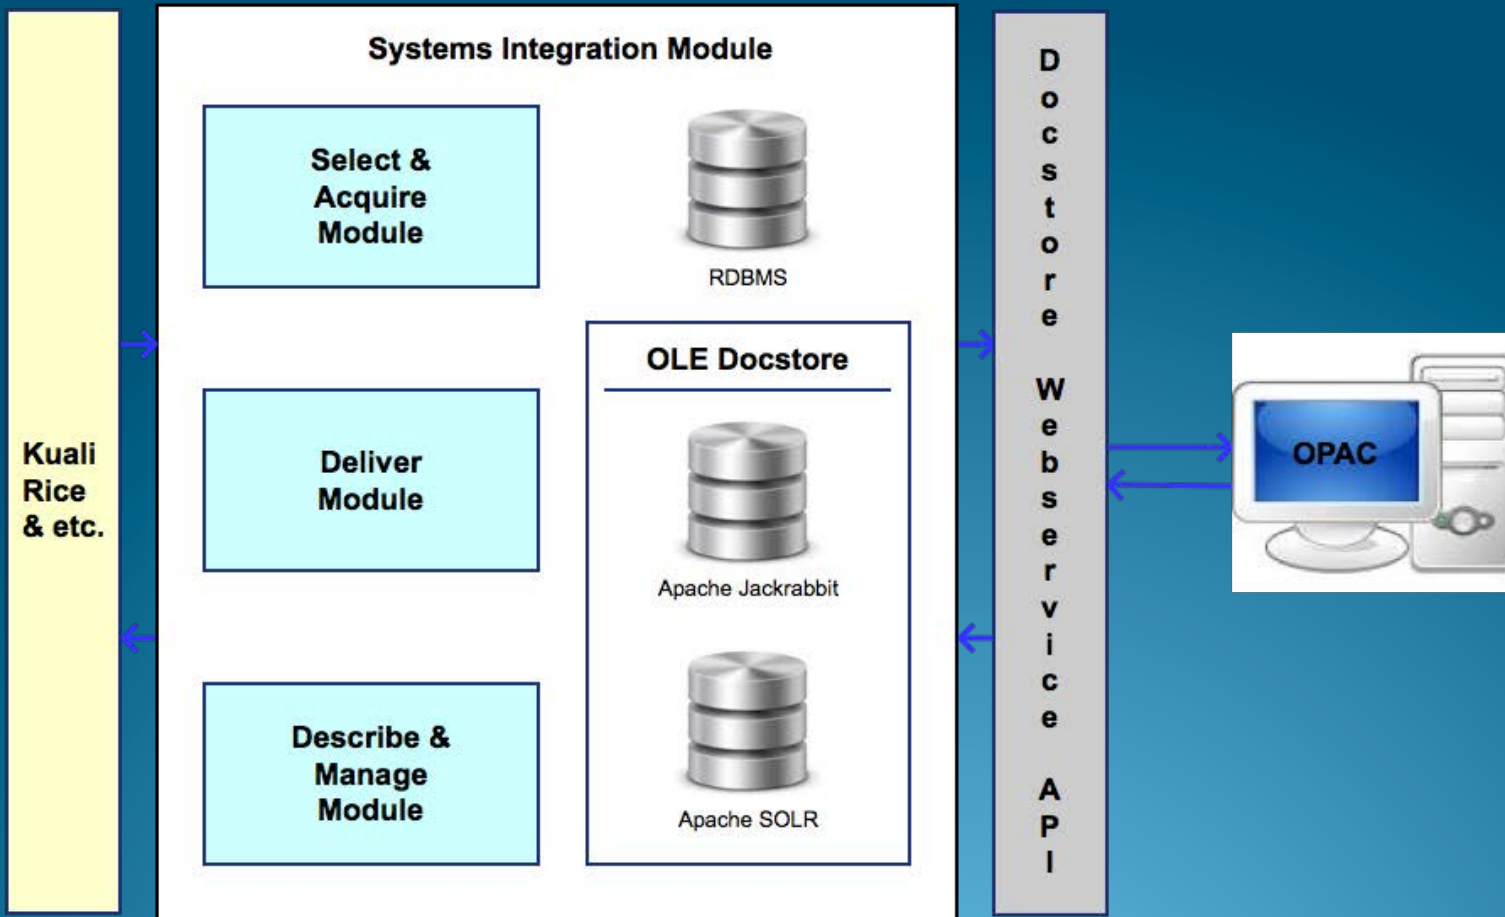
Kuali Rice & etc.

Systems Integration Module

Select & Acquire Module

RDBMS

OLE Docstore

Deliver Module

Apache Jackrabbit

Describe & Manage Module

Apache SOLR

D
o
c
s
t
o
r
e

W
e
b
s
e
r
v
i
c
e

A
P
I

OPAC